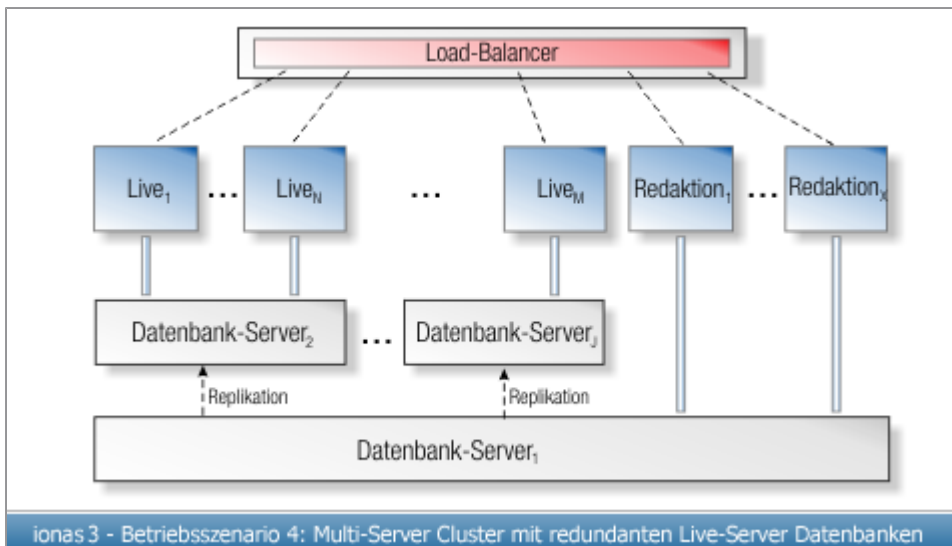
Load-Balancer

$\text{Live}_1$ … $\text{Live}_N$ … $\text{Live}_M$ $\text{Redaktion}_1$ … $\text{Redaktion}_X$

$\text{Datenbank-Server}_2$ … $\text{Datenbank-Server}_J$

Replikation

Replikation

$\text{Datenbank-Server}_1$

ionas 3 - Betriebsszenario 4: Multi-Server Cluster mit redundanten Live-Server Datenbanken